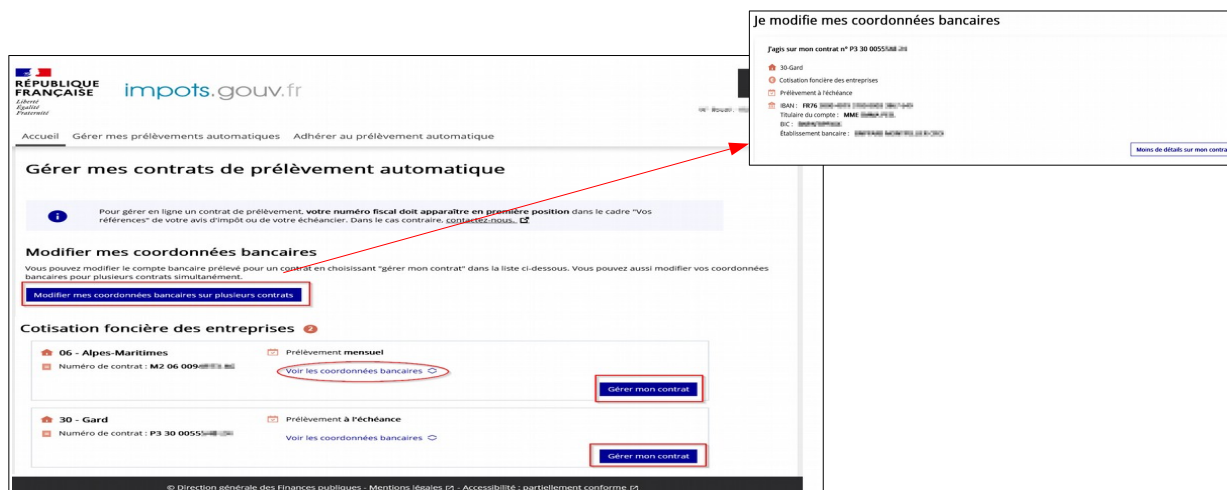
RÉPUBLIQUE FRANÇAISE
Liberté
Égalité
Fraternité

impots.gouv.fr

Accueil Gérer mes prélèvements automatiques Adhérer au prélèvement automatique

Gérer mes contrats de prélèvement automatique

Pour gérer en ligne un contrat de prélèvement, votre numéro fiscal doit apparaître en première position dans le cadre "Vos références" de votre avis d'impôt ou de votre échéancier. Dans le cas contraire, contactez-nous.

Modifier mes coordonnées bancaires

Vous pouvez modifier le compte bancaire prélevé pour un contrat en choisissant "gérer mon contrat" dans la liste ci-dessous. Vous pouvez aussi modifier vos coordonnées bancaires pour plusieurs contrats simultanément.

Modifier mes coordonnées bancaires sur plusieurs contrats

Cotisation foncière des entreprises 2

06 - Alpes-Maritimes
Numéro de contrat : M2 06 009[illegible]
Prélèvement mensuel
Voir les coordonnées bancaires
Gérer mon contrat

30 - Gard
Numéro de contrat : P3 30 00555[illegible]
Prélèvement à l'échéance
Voir les coordonnées bancaires
Gérer mon contrat

© Direction générale des Finances publiques - Mentions légales - Accessibilité : partiellement conforme

Je modifie mes coordonnées bancaires

J'agis sur mon contrat n° P3 30 00555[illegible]

30-Gard
Cotisation foncière des entreprises
Prélèvement à l'échéance
IBAN : FR76 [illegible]
Titulaire du compte : MME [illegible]
BIC : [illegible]
Établissement bancaire : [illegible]

Moins de détails sur mon contra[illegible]